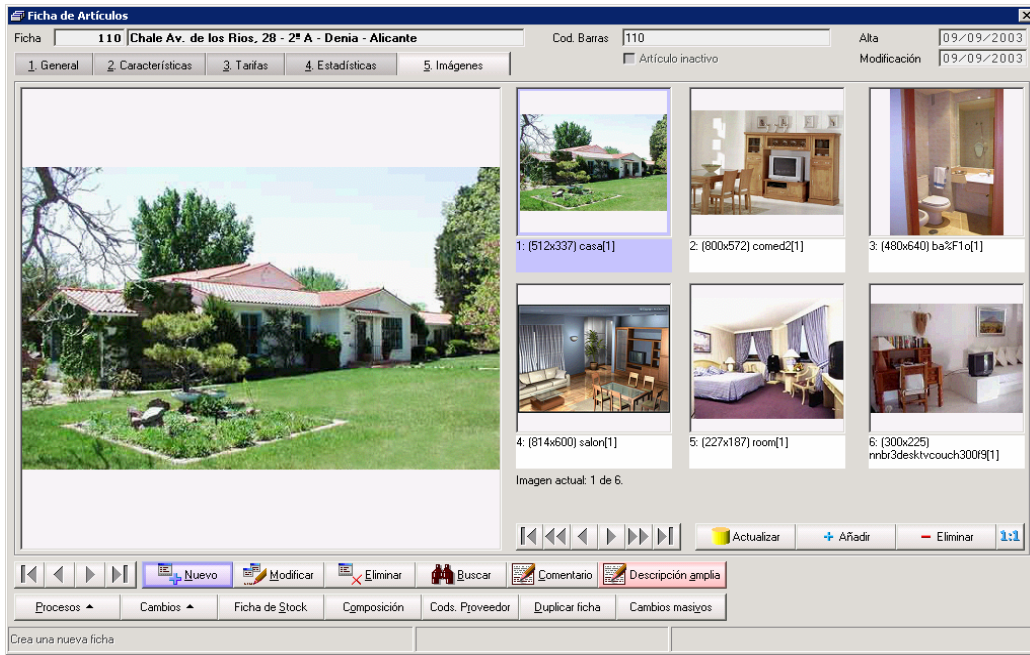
Ficha de Artículos

Ficha 110 Chale Av. de los Rios, 28 - 2º A - Denia - Alicante

Cod. Barras 110

Alta 09/09/2003

Artículo inactivo

Modificación 09/09/2003

1. General | 2. Características | 3. Tarifas | 4. Estadísticas | 5. Imágenes

1: (512x337) casa[1]

2: (800x572) comed2[1]

3: (480x640) ba%F1o[1]

4: (814x600) salon[1]

5: (227x187) room[1]

6: (300x225) nnbr3desktvcouch300f9[1]

Imagen actual: 1 de 6.

Actualizar | + Añadir | − Eliminar | 1:1

Nuevo | Modificar | Eliminar | Buscar | Comentario | Descripción amplia

Procesos ▲ | Cambios ▲ | Ficha de Stock | Composición | Cods. Proveedor | Duplicar ficha | Cambios masivos

Crea una nueva ficha